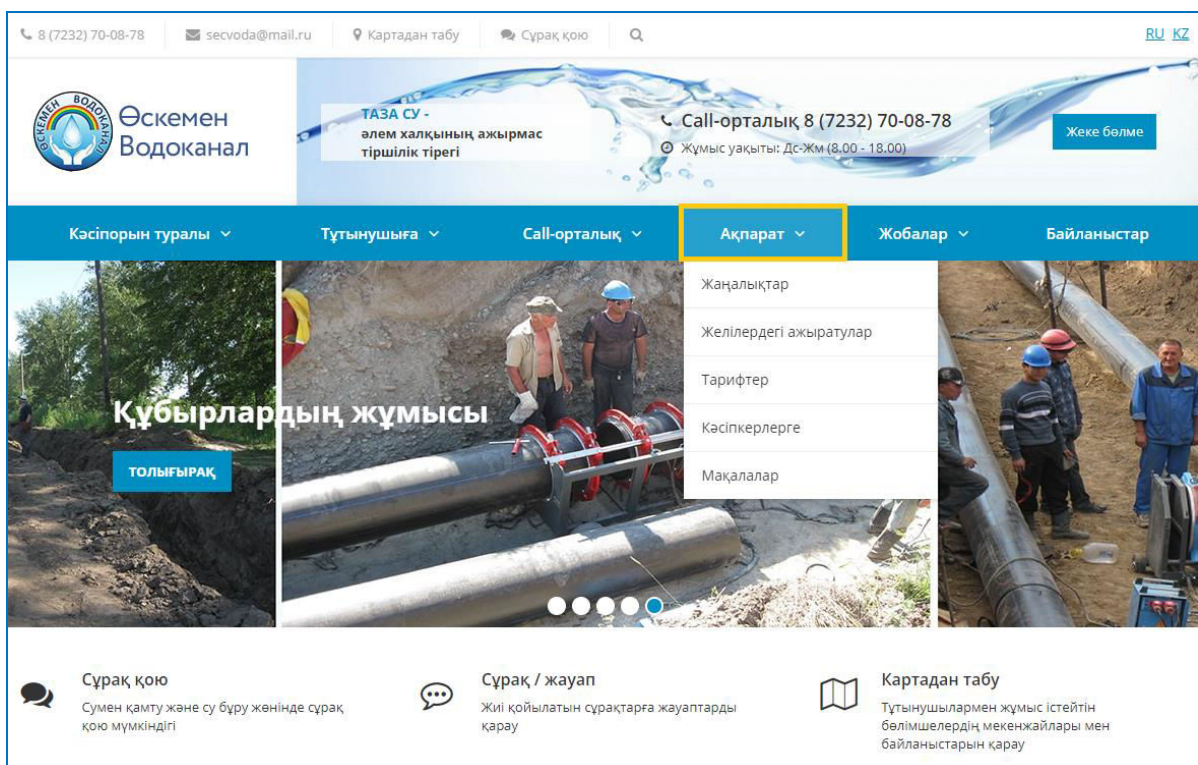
8 (7232) 70-08-78 secvoda@mail.ru Картадан табу Сұрақ қою RU KZ

Өскемен Водоканал

ТАЗА СУ - әлем халқының ажырмас тіршілік тірегі

Call-орталық 8 (7232) 70-08-78
Жұмыс уақыты: Дс-Жм (8.00 - 18.00)

Жеке бөлме

Кәсіпорын туралы Тұтынушыға Call-орталық Ақпарат Жобалар Байланыстар

Жаңалықтар
Желілердегі ажыратулар
Тарифтер
Кәсіпкерлерге
Мақалалар

Құбырлардың жұмысы
ТОЛЫҒЫРАҚ

Сұрақ қою
Сумен қамту және су бұру жөнінде сұрақ қою мүмкіндігі

Сұрақ / жауап
Жиі қойылатын сұрақтарға жауаптарды қарау

Картадан табу
Тұтынушылармен жұмыс істейтін бөлімшелердің мекенжайлары мен байланыстарын қарау